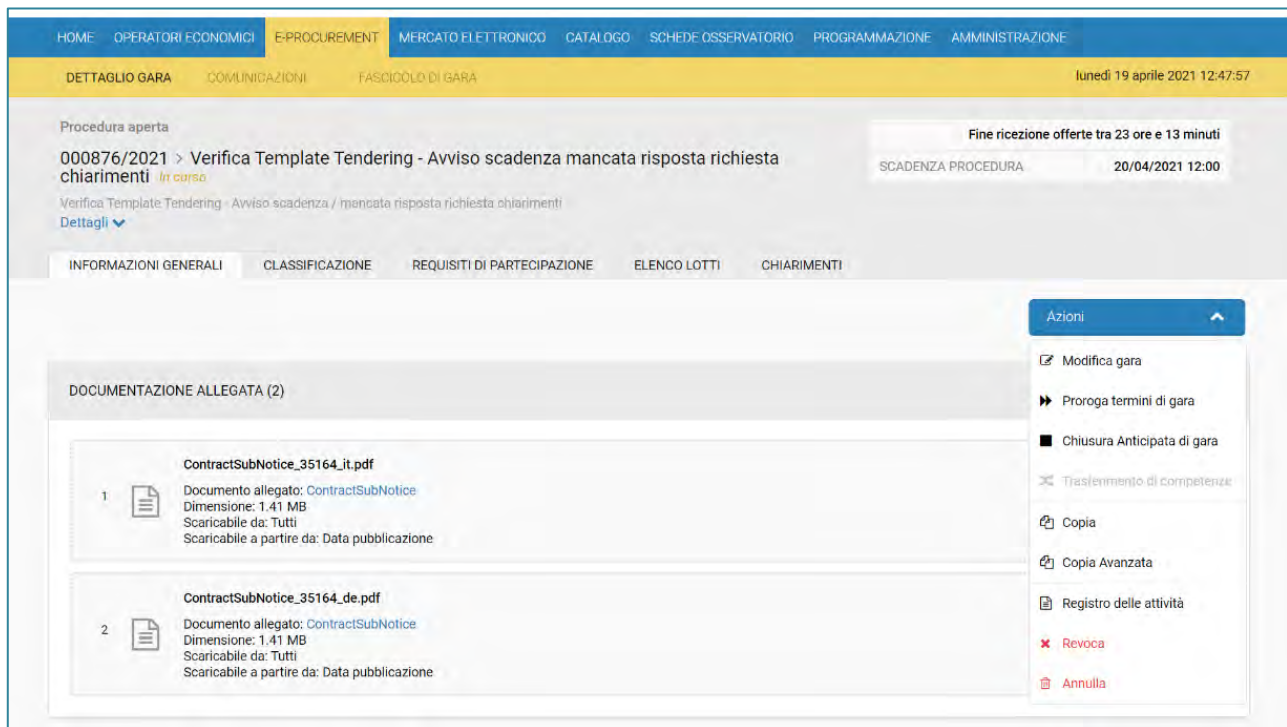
HOME OPERATORI ECONOMICI E-PROCUREMENT MERCATO ELETTRONICO CATALOGO SCHEDE OSSERVATORIO PROGRAMMAZIONE AMMINISTRAZIONE

DETTAGLIO GARA COMUNICAZIONI FASCICOLO DI GARA

lunedì 19 aprile 2021 12:47:57

Procedura aperta

000876/2021 > Verifica Template Tendering - Avviso scadenza mancata risposta richiesta chiarimenti In corso

Verifica Template Tendering - Avviso scadenza / mancata risposta richiesta chiarimenti

Dettagli

Fine ricezione offerte tra 23 ore e 13 minuti

SCADENZA PROCEDURA 20/04/2021 12:00

INFORMAZIONI GENERALI CLASSIFICAZIONE REQUISITI DI PARTECIPAZIONE ELENCO LOTTI CHIARIMENTI

Azioni

Modifica gara

Proroga termini di gara

Chiusura Anticipata di gara

Trasferimento di competenze

Copia

Copia Avanzata

Registro delle attività

Revoca

Annulla

DOCUMENTAZIONE ALLEGATA (2)

1

ContractSubNotice_35164_it.pdf

Documento allegato: ContractSubNotice
Dimensione: 1.41 MB
Scaricabile da: Tutti
Scaricabile a partire da: Data pubblicazione

2

ContractSubNotice_35164_de.pdf

Documento allegato: ContractSubNotice
Dimensione: 1.41 MB
Scaricabile da: Tutti
Scaricabile a partire da: Data pubblicazione